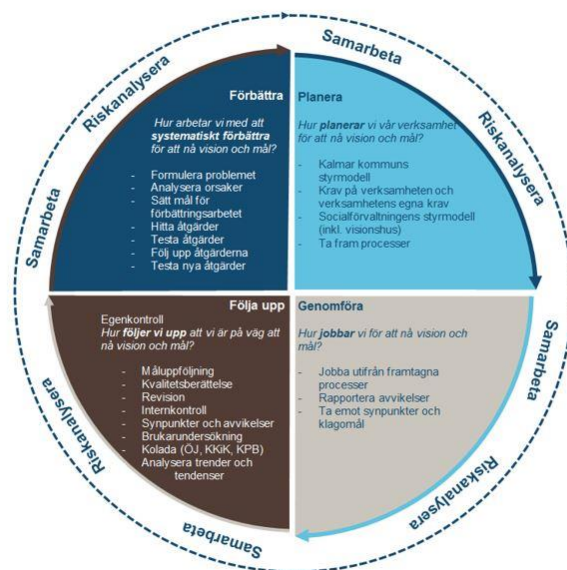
Samarbeta

Riskanalysera

Samarbeta

Riskanalysera

Samarbeta

Riskanalysera

Samarbeta

Riskanalysera

Förbättra

Hur arbetar vi med att **systematiskt förbättra** för att nå vision och mål?

- Formulera problemet
- Analysera orsaker
- Sätt mål för förbättringsarbetet
- Hitta åtgärder
- Testa åtgärder
- Följ upp åtgärderna
- Testa nya åtgärder

Planera

Hur **planerar** vi vår verksamhet för att nå vision och mål?

- Kalmar kommuns styrmodell
- Krav på verksamheten och verksamhetens egna krav
- Socialförvaltningens styrmodell (inkl. visionshus)
- Ta fram processer

Följa upp

Egenkontroll
Hur **följer vi upp** att vi är på väg att nå vision och mål?

- Måluppföljning
- Kvalitetsberättelse
- Revision
- Internkontroll
- Synpunkter och avvikelser
- Brukarundersökning
- Kolada (ÖJ, KKiK, KPB)
- Analysera trender och tendenser

Genomföra

Hur **jobbar** vi för att nå vision och mål?

- Jobba utifrån framtagna processer
- Rapportera avvikelser
- Ta emot synpunkter och klagomål